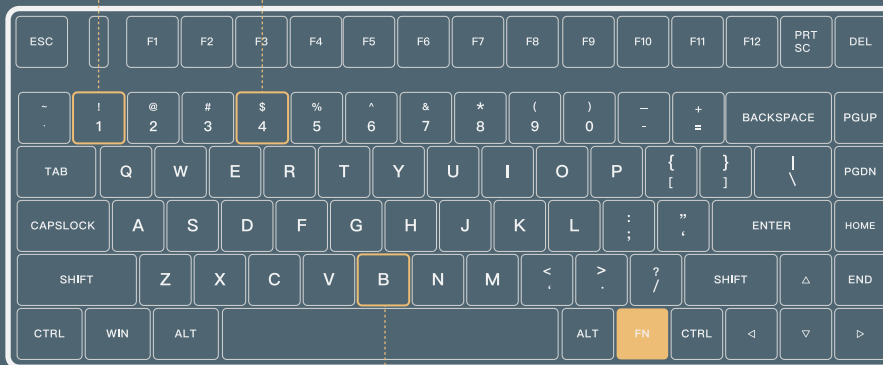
ESC F1 F2 F3 F4 F5 F6 F7 F8 F9 F10 F11 F12 PRT SC DEL

~ ` ! 1 @ 2 # 3 $ 4 % 5 ^ 6 & 7 * 8 ( 9 ) 0 _ - + = BACKSPACE PGUP

TAB Q W E R T Y U I O P { [ } ] | \ PGDN

CAPSLOCK A S D F G H J K L : ; " ' ENTER HOME

SHIFT Z X C V B N M < , > . ? / SHIFT △ END

CTRL WIN ALT ALT FN CTRL ◁ ▽ ▷